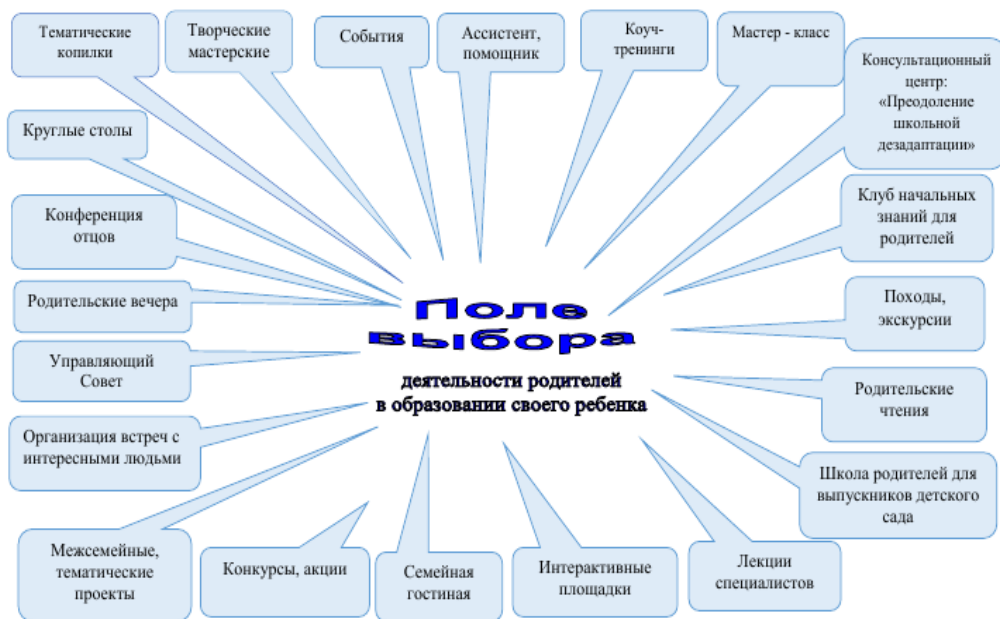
Тематические копилки

Творческие мастерские

События

Ассистент, помощник

Коуч-тренинги

Мастер - класс

Консультационный центр: «Преодоление школьной дезадаптации»

Круглые столы

Конференция отцов

Клуб начальных знаний для родителей

Родительские вечера

Поле выбора

деятельности родителей в образовании своего ребенка

Походы, экскурсии

Управляющий Совет

Родительские чтения

Организация встреч с интересными людьми

Школа родителей для выпускников детского сада

Межсемейные, тематические проекты

Конкурсы, акции

Семейная гостиная

Интерактивные площадки

Лекции специалистов